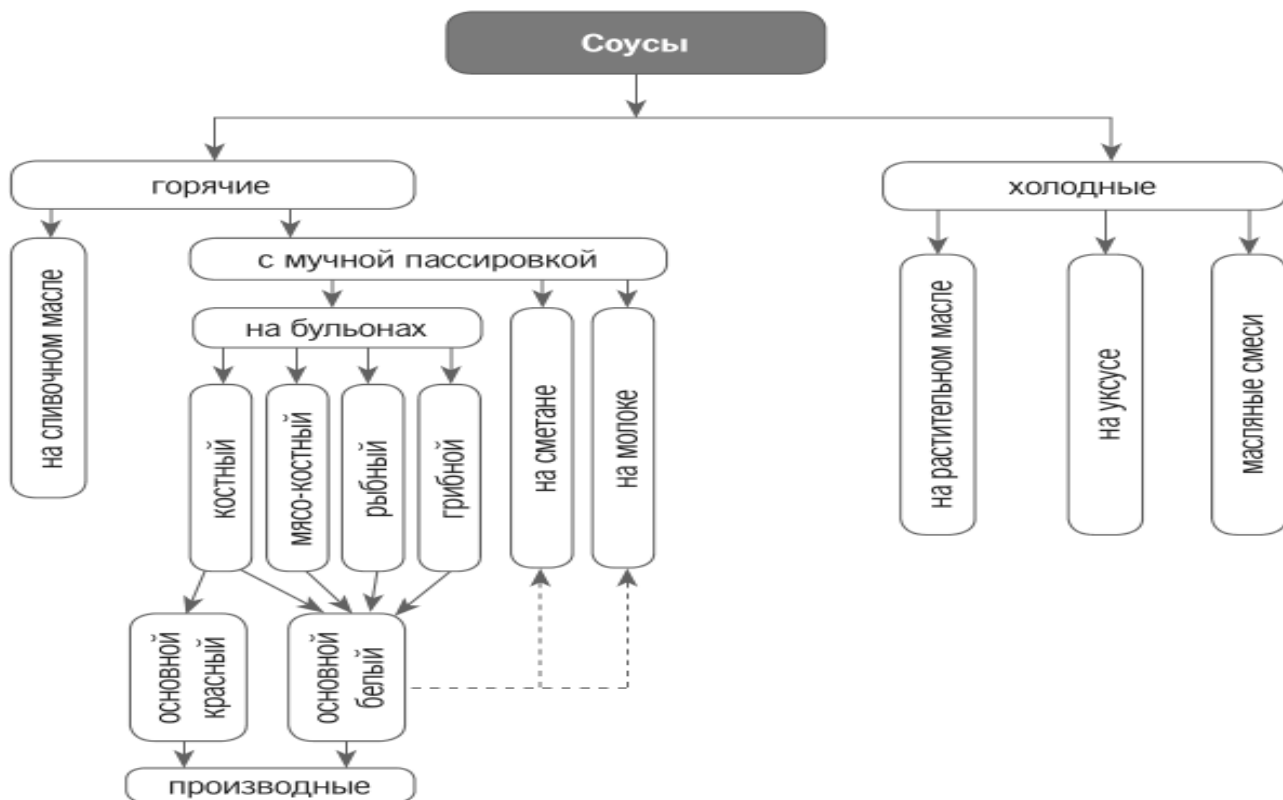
Соусы

горячие

холодные

на сливочном масле

с мучной пассировкой

на бульонах

костный

мясо-костный

рыбный

грибной

на сметане

на молоке

основной красный

основной белый

производные

на растительном масле

на уксусе

масляные смеси